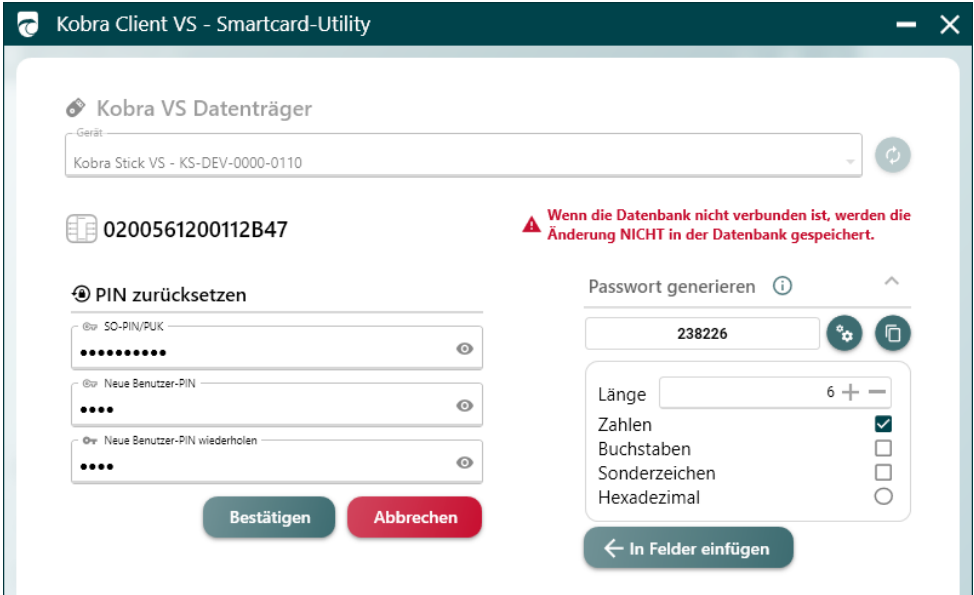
Kobra Client VS - Smartcard-Utility

Kobra VS Datenträger

Gerät
Kobra Stick VS - KS-DEV-0000-0110

0200561200112B47

Wenn die Datenbank nicht verbunden ist, werden die Änderung NICHT in der Datenbank gespeichert.

PIN zurücksetzen

SO-PIN/PUK
••••••••••

Neue Benutzer-PIN
••••

Neue Benutzer-PIN wiederholen
••••

Bestätigen
Abbrechen

Passwort generieren

238226

Länge 6

Zahlen
Buchstaben
Sonderzeichen
Hexadezimal

In Felder einfügen